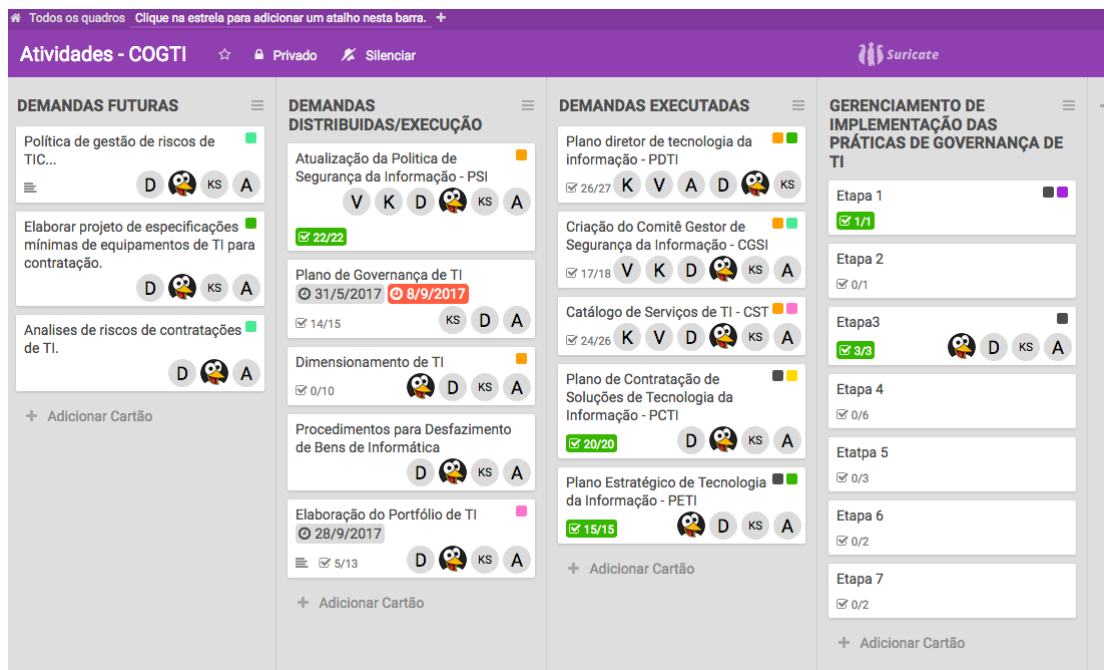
Todos os quadros Clique na estrela para adicionar um atalho nesta barra. +

Atividades - COGTI ☆ Privado Silenciar

Suricate

DEMANDAS FUTURAS

Política de gestão de riscos de TIC...

D KS A

Elaborar projeto de especificações mínimas de equipamentos de TI para contratação.

D KS A

Analises de riscos de contratações de TI.

D A

+ Adicionar Cartão

DEMANDAS DISTRIBUIDAS/EXECUÇÃO

Atualização da Politica de Segurança da Informação - PSI

V K D KS A

22/22

Plano de Governança de TI

31/5/2017 8/9/2017

14/15 KS D A

Dimensionamento de TI

0/10 D KS A

Procedimentos para Desfazimento de Bens de Informática

D KS A

Elaboração do Portfólio de TI

28/9/2017

5/13 D KS A

+ Adicionar Cartão

DEMANDAS EXECUTADAS

Plano diretor de tecnologia da informação - PDTI

26/27 K V A D KS

Criação do Comitê Gestor de Segurança da Informação - CGSI

17/18 V K D KS A

Catálogo de Serviços de TI - CST

24/26 K V D KS A

Plano de Contratação de Soluções de Tecnologia da Informação - PCTI

20/20 D KS A

Plano Estratégico de Tecnologia da Informação - PETI

15/15 D KS A

+ Adicionar Cartão

GERENCIAMENTO DE IMPLEMENTAÇÃO DAS PRÁTICAS DE GOVERNANÇA DE TI

Etapa 1

1/1

Etapa 2

0/1

Etapa3

3/3 D KS A

Etapa 4

0/6

Etatpa 5

0/3

Etapa 6

0/2

Etapa 7

0/2

+ Adicionar Cartão